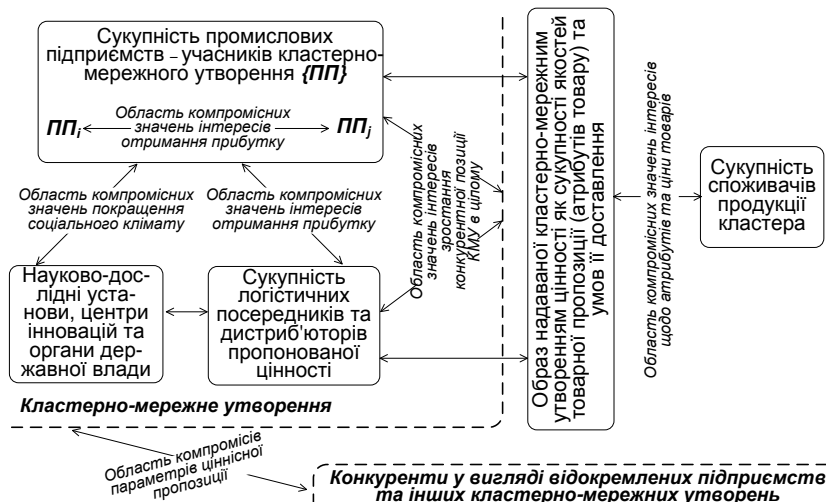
Сукупність промислових підприємств – учасників кластерно-мережного утворення $\{ПП\}$

$ПП_i$ Область компромісних значень інтересів отримання прибутку $ПП_j$

Область компромісних значень покращення соціального клімату

Область компромісних значень інтересів отримання прибутку

Область компромісних значень інтересів зростання конкурентної позиції КМУ в цілому

Науково-дослідні установи, центри інновацій та органи державної влади

Сукупність логістичних посередників та дистриб'юторів пропонованої цінності

Кластерно-мережне утворення

Образ надаваної кластерно-мережним утворенням цінності як сукупності якостей товарної пропозиції (атрибутів товару) та умов її доставлення

Область компромісних значень інтересів щодо атрибутів та ціни товарів

Сукупність споживачів продукції кластера

Область компромісів параметрів ціннісної пропозиції

Конкуренти у вигляді відокремлених підприємств та інших кластерно-мережних утворень